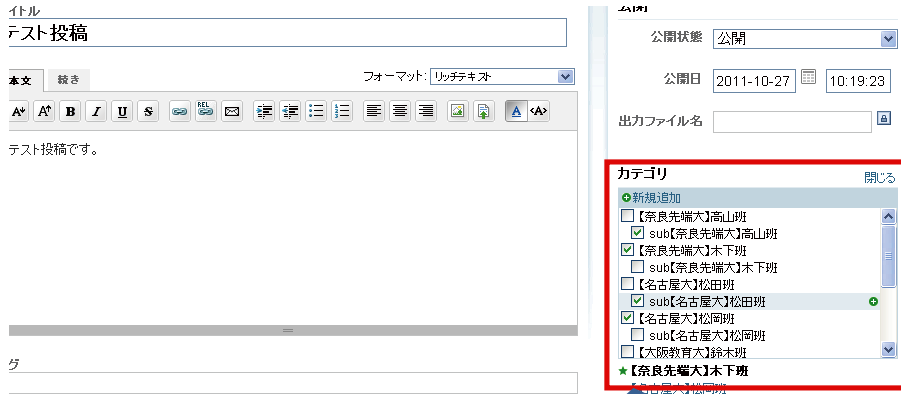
イトル
テスト投稿

本文 続き

フォーマット: リッチテキスト

テスト投稿です。

グ

公開

公開状態 公開

公開日 2011-10-27 10:19:23

出力ファイル名

カテゴリ 閉じる

新規追加

【奈良先端大】高山班
sub【奈良先端大】高山班
【奈良先端大】木下班
sub【奈良先端大】木下班
【名古屋大】松田班
sub【名古屋大】松田班
【名古屋大】松岡班
sub【名古屋大】松岡班
【大阪教育大】鈴木班

★【奈良先端大】木下班